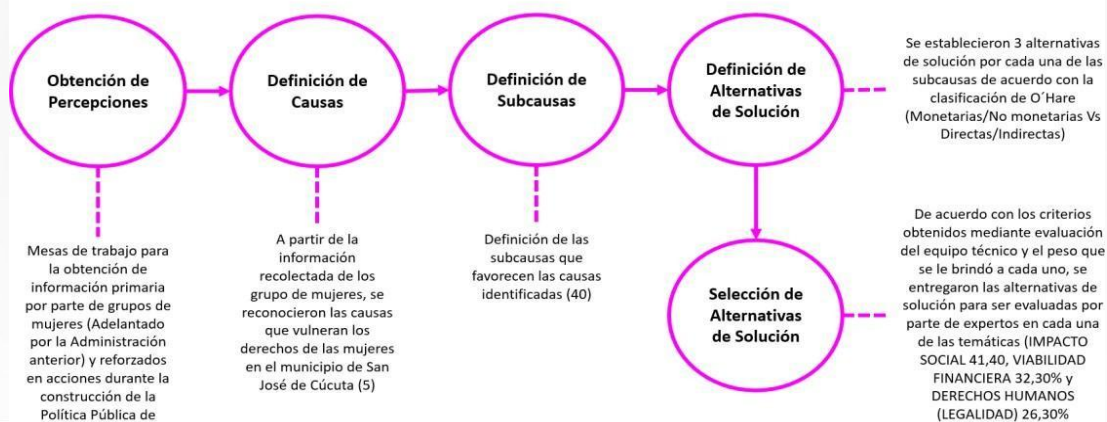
Obtención de Percepciones

Mesas de trabajo para la obtención de información primaria por parte de grupos de mujeres (Adelantado por la Administración anterior) y reforzados en acciones durante la construcción de la Política Pública de

Definición de Causas

A partir de la información recolectada de los grupo de mujeres, se reconocieron las causas que vulneran los derechos de las mujeres en el municipio de San José de Cúcuta (5)

Definición de Subcausas

Definición de las subcausas que favorecen las causas identificadas (40)

Definición de Alternativas de Solución

Se establecieron 3 alternativas de solución por cada una de las subcausas de acuerdo con la clasificación de O´Hare (Monetarias/No monetarias Vs Directas/Indirectas)

Selección de Alternativas de Solución

De acuerdo con los criterios obtenidos mediante evaluación del equipo técnico y el peso que se le brindó a cada uno, se entregaron las alternativas de solución para ser evaluadas por parte de expertos en cada una de las temáticas (IMPACTO SOCIAL 41,40, VIABILIDAD FINANCIERA 32,30% y DERECHOS HUMANOS (LEGALIDAD) 26,30%